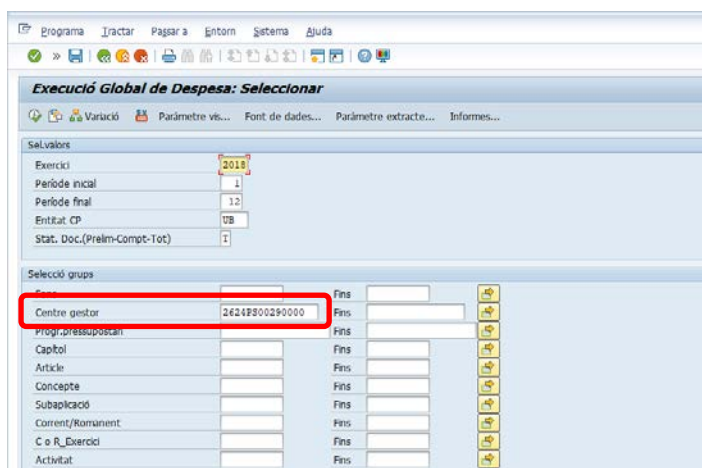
Programa Tractar Passar a Entorn Sistema Ajuda

Execució Global de Despesa: Seleccionar

Variació Paràmetre vis... Font de dades... Paràmetre extracte... Informes...

Sel.valors

Exercici 2018
Període inicial 1
Període final 12
Entitat CP UB
Stat. Doc.(Prelim-Compt-Tot) T

Selecció grups

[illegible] Fins
Centre gestor 2624PS00290000 Fins
Progr.pressupostari Fins
Capítol Fins
Article Fins
Concepte Fins
Subaplicació Fins
Corrent/Romanent Fins
C o R_Exercici Fins
Activitat Fins